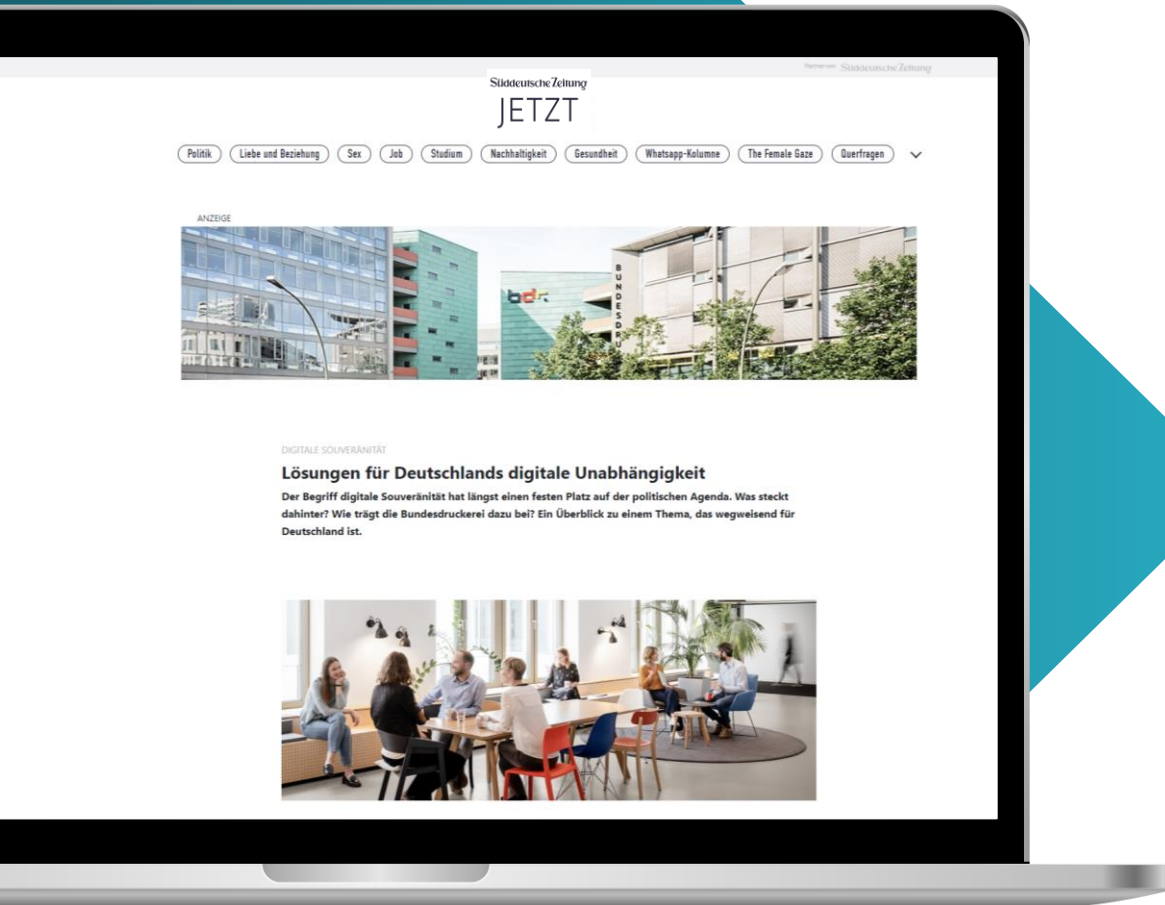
Partner von Süddeutsche Zeitung

Süddeutsche Zeitung
JETZT

Politik Liebe und Beziehung Sex Job Studium Nachhaltigkeit Gesundheit Whatsapp-Kolumne The Female Gaze Querfragen

ANZEIGE

bdr BUNDESDRU

DIGITALE SOUVERÄNITÄT

Lösungen für Deutschlands digitale Unabhängigkeit

Der Begriff digitale Souveränität hat längst einen festen Platz auf der politischen Agenda. Was steckt dahinter? Wie trägt die Bundesdruckerei dazu bei? Ein Überblick zu einem Thema, das wegweisend für Deutschland ist.